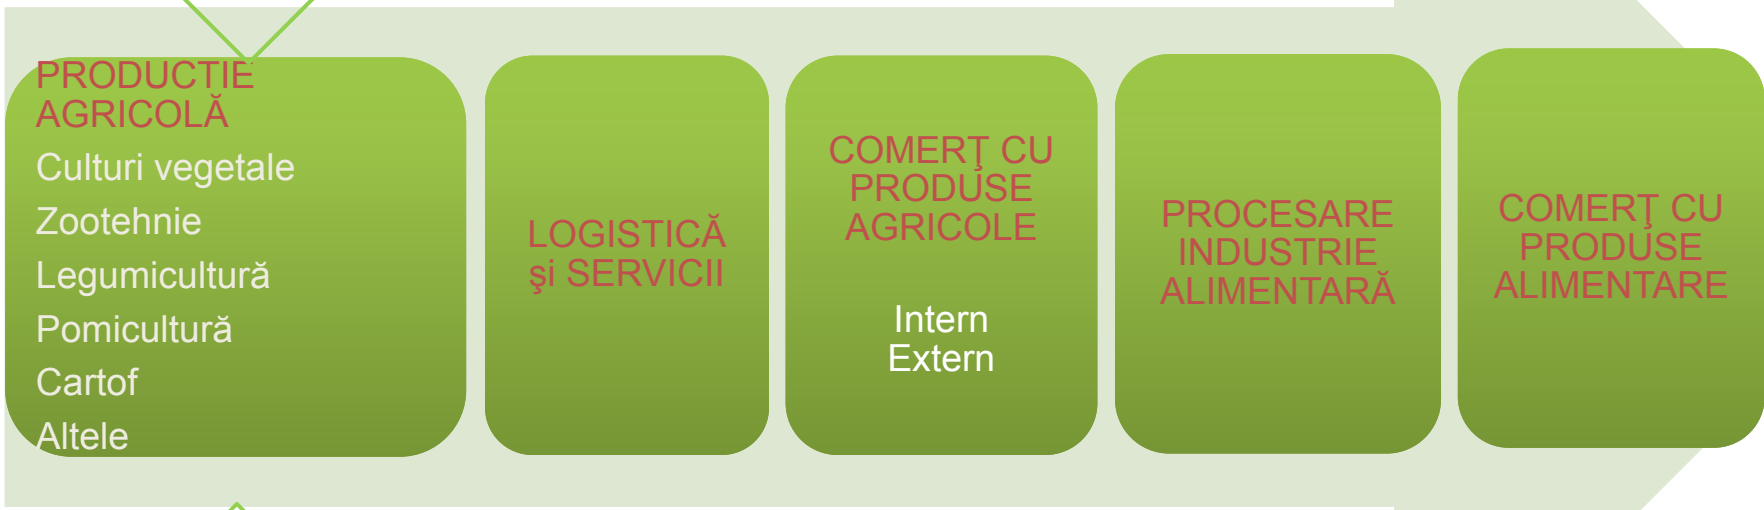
PRODUCTIE AGRICOLĂ
Culturi vegetale
Zootehnie
Legumicultură
Pomicultură
Cartof
Altele

LOGISTICĂ şi SERVICII

COMERŢ CU PRODUSE AGRICOLE

Intern
Extern

PROCESARE INDUSTRIE ALIMENTARĂ

COMERŢ CU PRODUSE ALIMENTARE